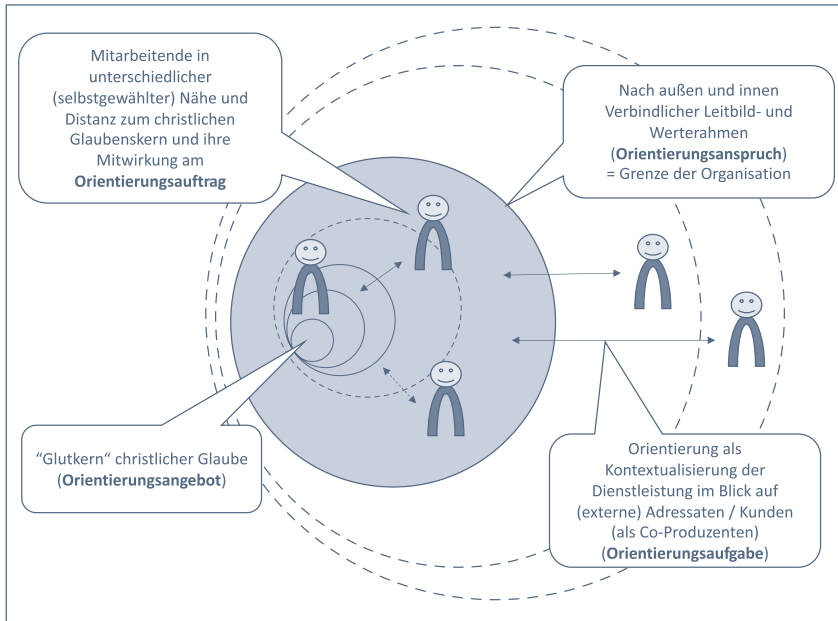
Mitarbeitende in unterschiedlicher (selbstgewählter) Nähe und Distanz zum christlichen Glaubenskern und ihre Mitwirkung am **Orientierungsauftrag**

Nach außen und innen Verbindlicher Leitbild- und Werterahmen (**Orientierungsanspruch**) = Grenze der Organisation

"Glutkern" christlicher Glaube (**Orientierungsangebot**)

Orientierung als Kontextualisierung der Dienstleistung im Blick auf (externe) Adressaten / Kunden (als Co-Produzenten) (**Orientierungsaufgabe**)